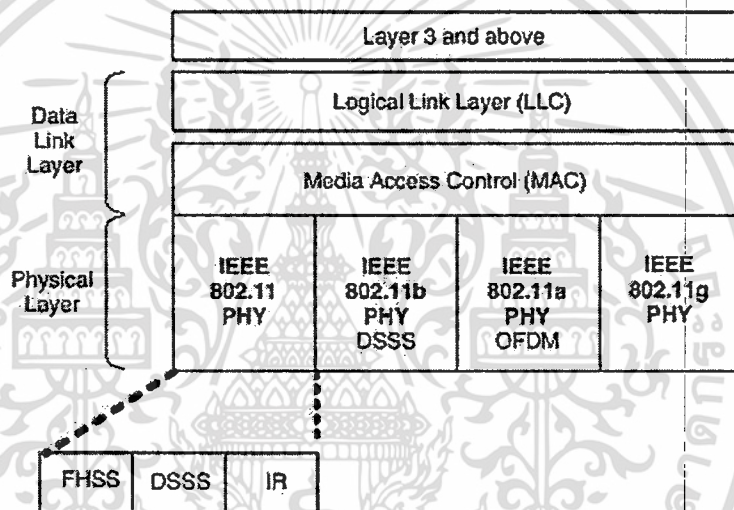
Layer 3 and above

Data Link Layer

Logical Link Layer (LLC)

Media Access Control (MAC)

Physical Layer

IEEE 802.11 PHY

IEEE 802.11b PHY DSSS

IEEE 802.11a PHY OFDM

IEEE 802.11g PHY

FHSS

DSSS

IR